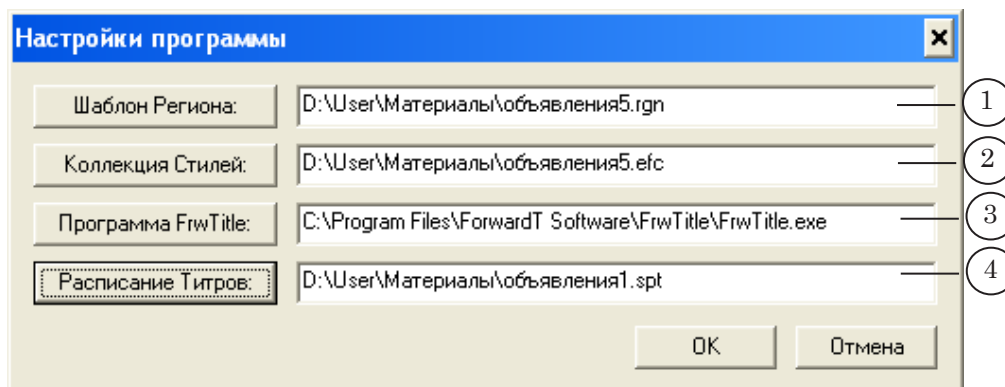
Настройки программы

×

Шаблон Региона: D:\User\Материалы\объявления5.rgn 1

Коллекция Стилей: D:\User\Материалы\объявления5.efc 2

Программа FrwTitle: C:\Program Files\ForwardT Software\FrwTitle\FrwTitle.exe 3

Расписание Титров: D:\User\Материалы\объявления1.spt 4

OK Отмена